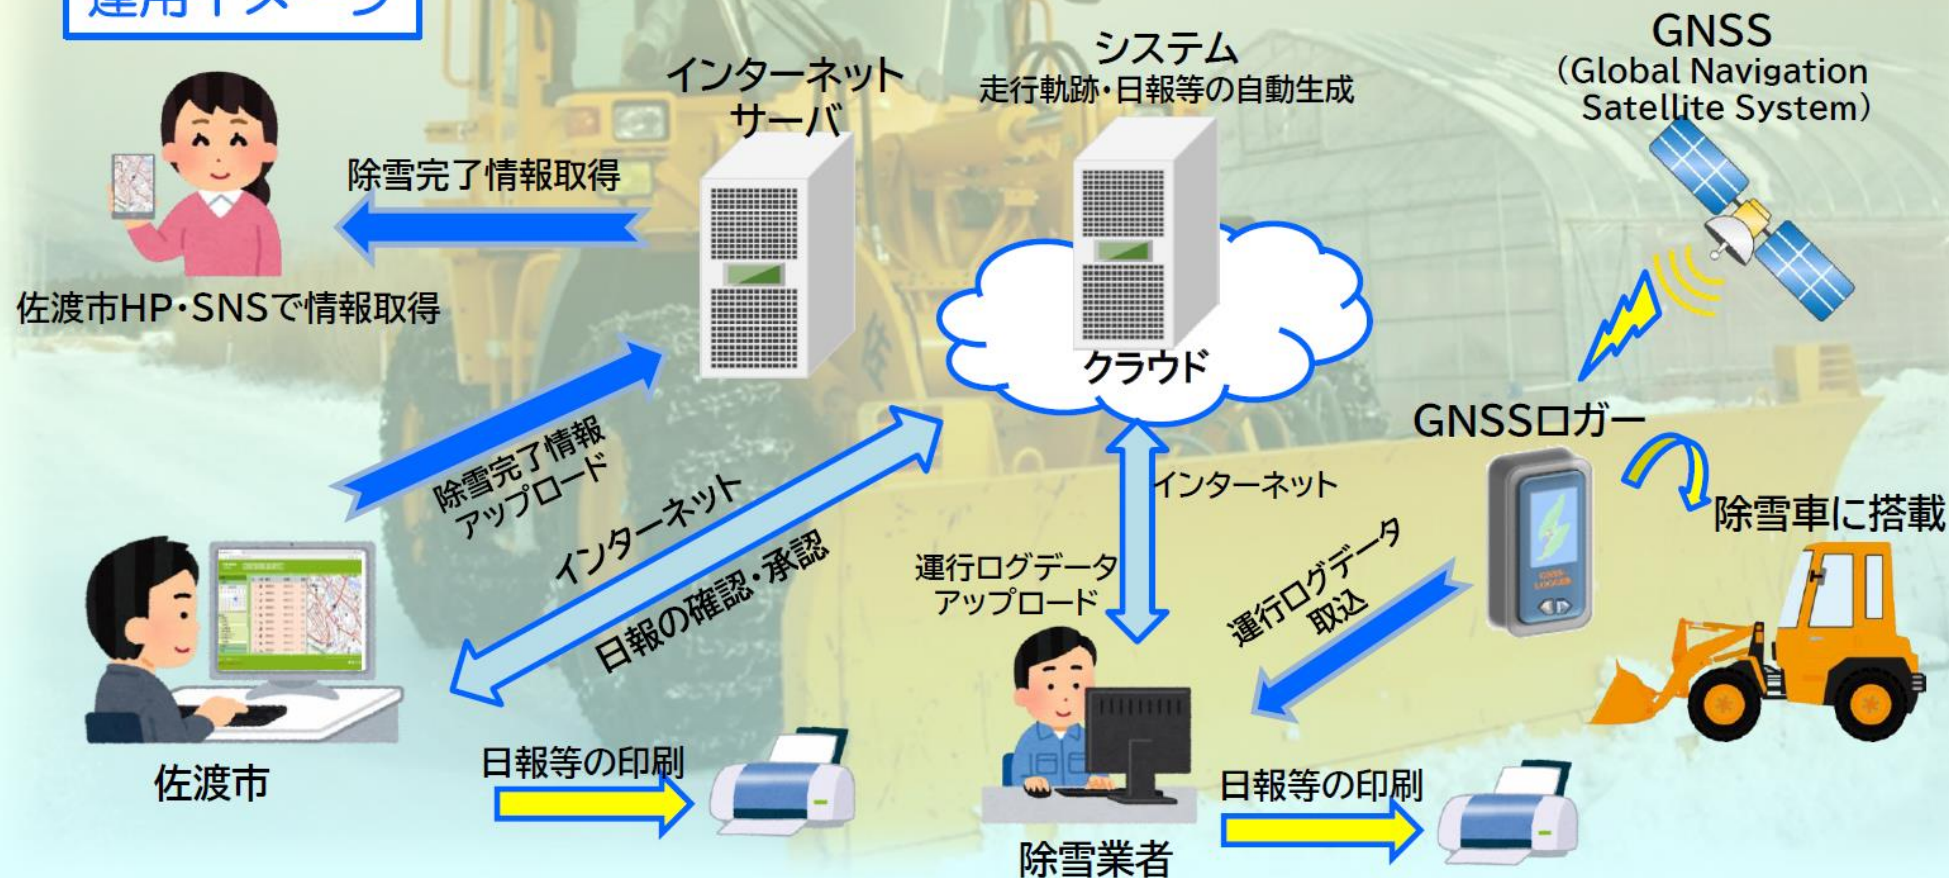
運用イメージ

インターネットサーバ

システム
走行軌跡・日報等の自動生成

GNSS
(Global Navigation Satellite System)

除雪完了情報取得

佐渡市HP・SNSで情報取得

クラウド

GNSSロガー

除雪完了情報アップロード

インターネット

日報の確認・承認

インターネット

除雪車に搭載

運行ログデータアップロード

運行ログデータ取込

佐渡市

日報等の印刷

日報等の印刷

除雪業者